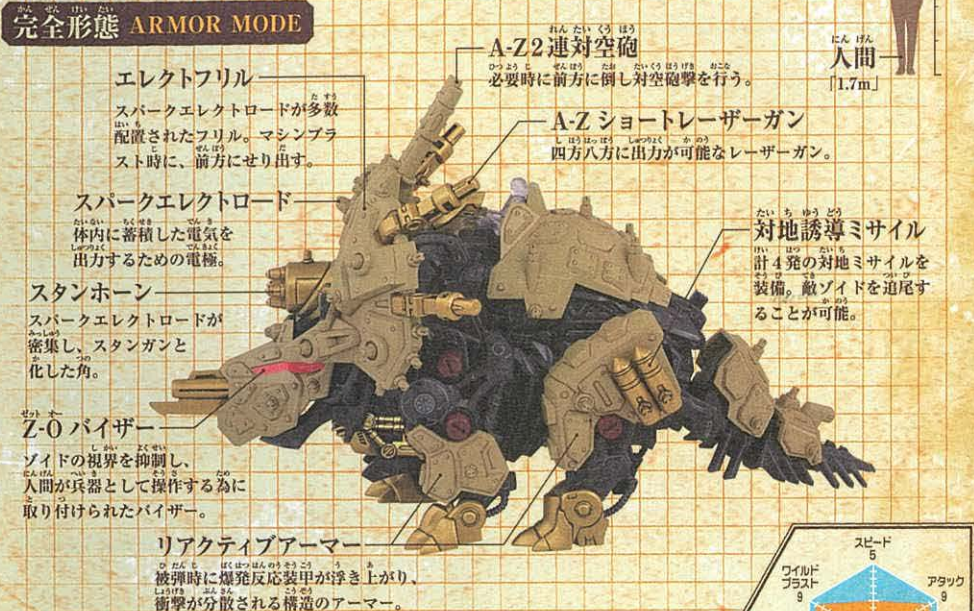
完全形態 ARMOR MODE

A-Z2連対空砲
必要時に前方に倒し対空砲撃を行う。

人間
「1.7m」

エレクトフリル
スパークエレクトロードが多数配置されたフリル。マシンブラスト時に、前方にせり出す。

A-Z ショートレーザーガン
四方八方に出力が可能なレーザーガン。

スパークエレクトロード
体内に蓄積した電気を出力するための電極。

対地誘導ミサイル
計4発の対地ミサイルを装備。敵ゾイドを追尾することが可能。

スタンホーン
スパークエレクトロードが密集し、スタンガンと化した角。

Z-O バイザー
ゾイドの視界を抑制し、人間が兵器として操作する為に取り付けられたバイザー。

リアクティブアーマー
被弾時に爆発反応装甲が浮き上がり、衝撃が分散される構造のアーマー。

スピード
5
ワイルドブラスト
9
アタック
9